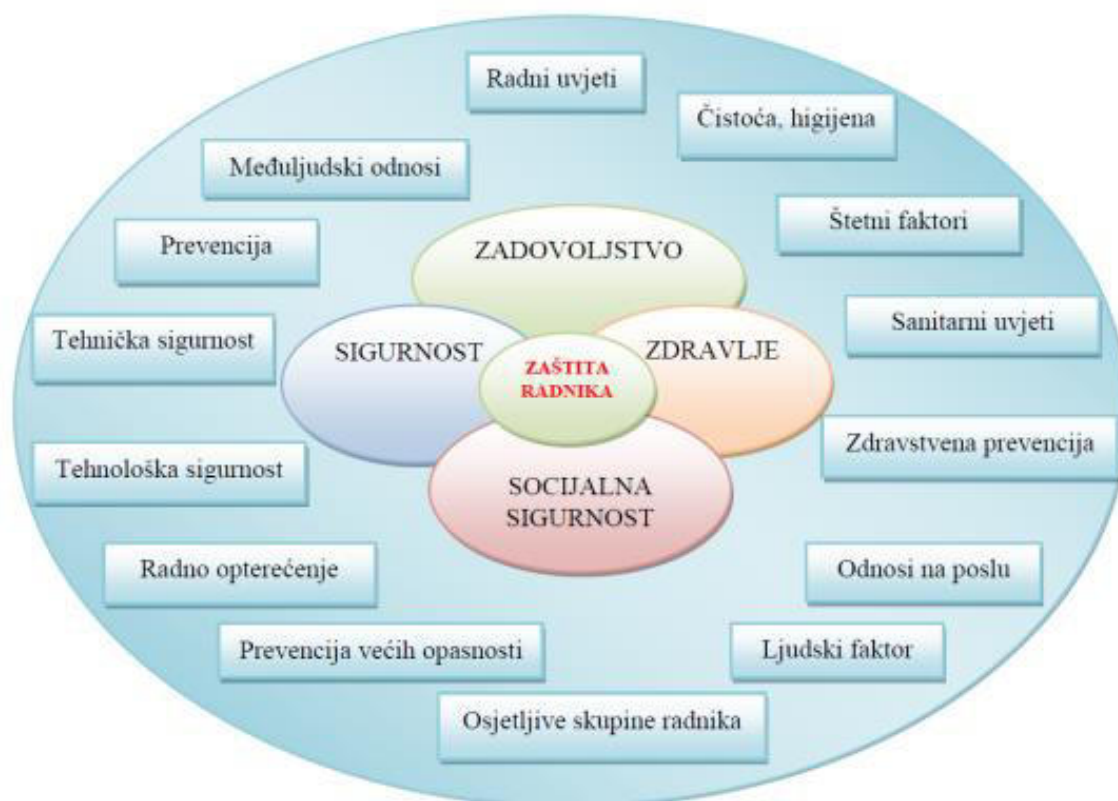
Radni uvjeti

Čistoća, higijena

Međuljudski odnosi

Štetni faktori

Prevencija

ZADOVOLJSTVO

Sanitarni uvjeti

Tehnička sigurnost

SIGURNOST

ZAŠTITA RADNIKA

ZDRAVLJE

Zdravstvena prevencija

Tehnološka sigurnost

SOCIJALNA SIGURNOST

Radno opterećenje

Odnosi na poslu

Prevencija većih opasnosti

Ljudski faktor

Osjetljive skupine radnika